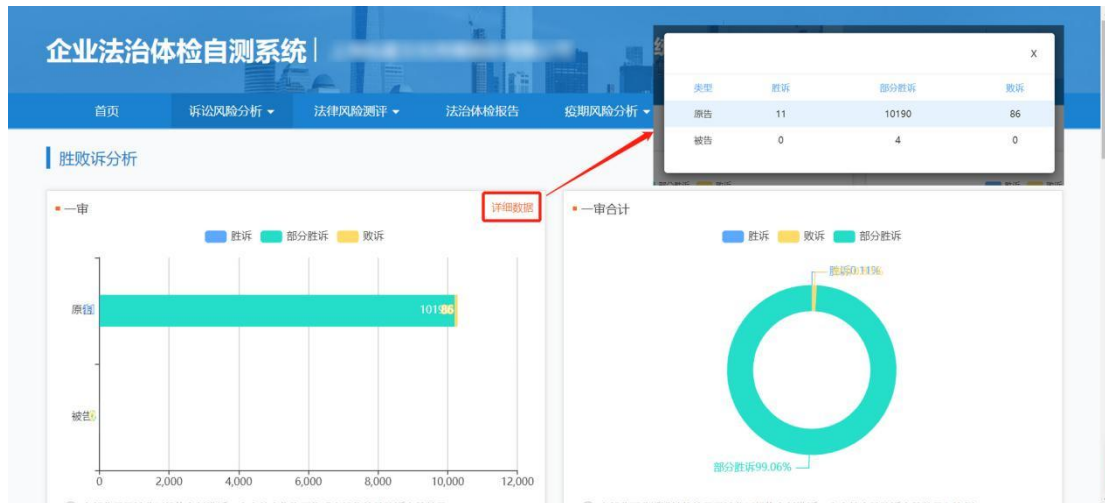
企业法治体检自测系统 | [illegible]

首页　诉讼风险分析 ▾　法律风险测评 ▾　法治体检报告　疫期风险分析 ▾

x

| 类型 | 胜诉 | 部分胜诉 | 败诉 |
|---|---|---|---|
| 原告 | 11 | 10190 | 86 |
| 被告 | 0 | 4 | 0 |

胜败诉分析

一审　详细数据

胜诉　部分胜诉　败诉

原告　10190 86

被告

0　2,000　4,000　6,000　8,000　10,000　12,000

一审合计

胜诉　败诉　部分胜诉

胜诉0.11%

部分胜诉99.06%